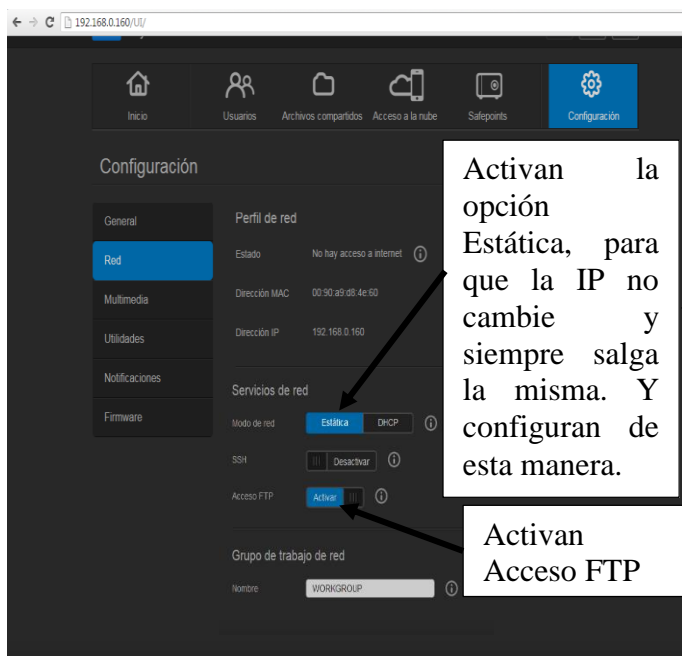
192.168.0.160/UI/

Inicio
Usuarios
Archivos compartidos
Acceso a la nube
Safepoints
Configuración

Configuración

General
Red
Multimedia
Utilidades
Notificaciones
Firmware

Perfil de red

Estado
No hay acceso a internet

Dirección MAC
00:90:a9:d8:4e:60

Dirección IP
192.168.0.160

Servicios de red

Modo de red
Estática
DHCP

SSH
Desactivar

Acceso FTP
Activar

Grupo de trabajo de red

Nombre
WORKGROUP

Activan la opción Estática, para que la IP no cambie y siempre salga la misma. Y configuran de esta manera.

Activan Acceso FTP